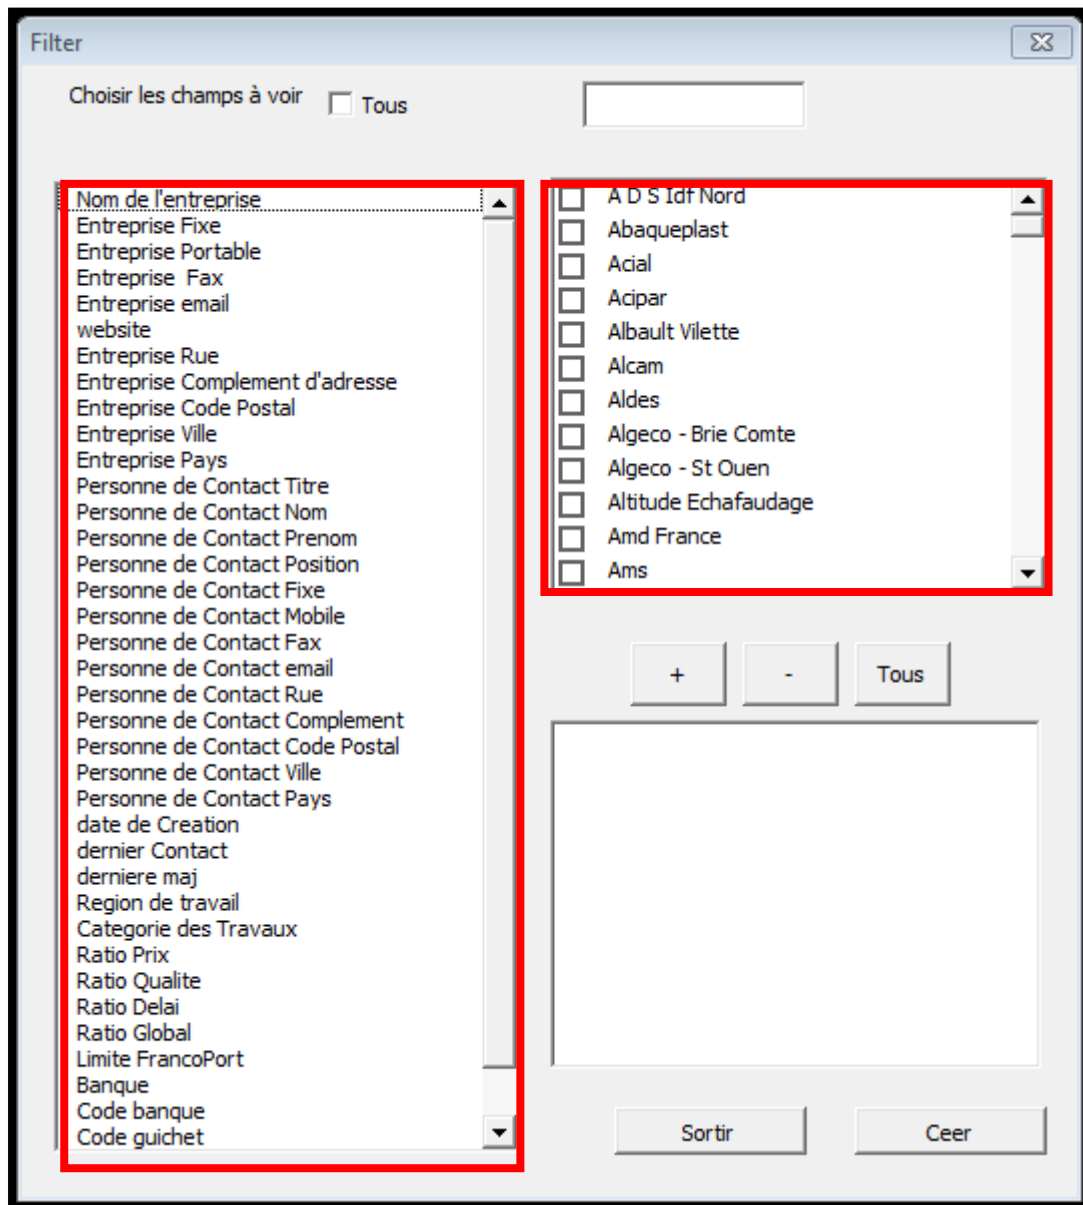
Filter

Choisir les champs à voir Tous

Nom de l'entreprise
Entreprise Fixe
Entreprise Portable
Entreprise Fax
Entreprise email
website
Entreprise Rue
Entreprise Complement d'adresse
Entreprise Code Postal
Entreprise Ville
Entreprise Pays
Personne de Contact Titre
Personne de Contact Nom
Personne de Contact Prenom
Personne de Contact Position
Personne de Contact Fixe
Personne de Contact Mobile
Personne de Contact Fax
Personne de Contact email
Personne de Contact Rue
Personne de Contact Complement
Personne de Contact Code Postal
Personne de Contact Ville
Personne de Contact Pays
date de Creation
dernier Contact
derniere maj
Region de travail
Categorie des Travaux
Ratio Prix
Ratio Qualite
Ratio Delai
Ratio Global
Limite FrancoPort
Banque
Code banque
Code guichet

A D S Idf Nord
Abaqueplast
Acial
Acipar
Albault Vilette
Alcam
Aldes
Algeco - Brie Comte
Algeco - St Ouen
Altitude Echafaudage
Amd France
Ams

+
-
Tous

Sortir
Ceer